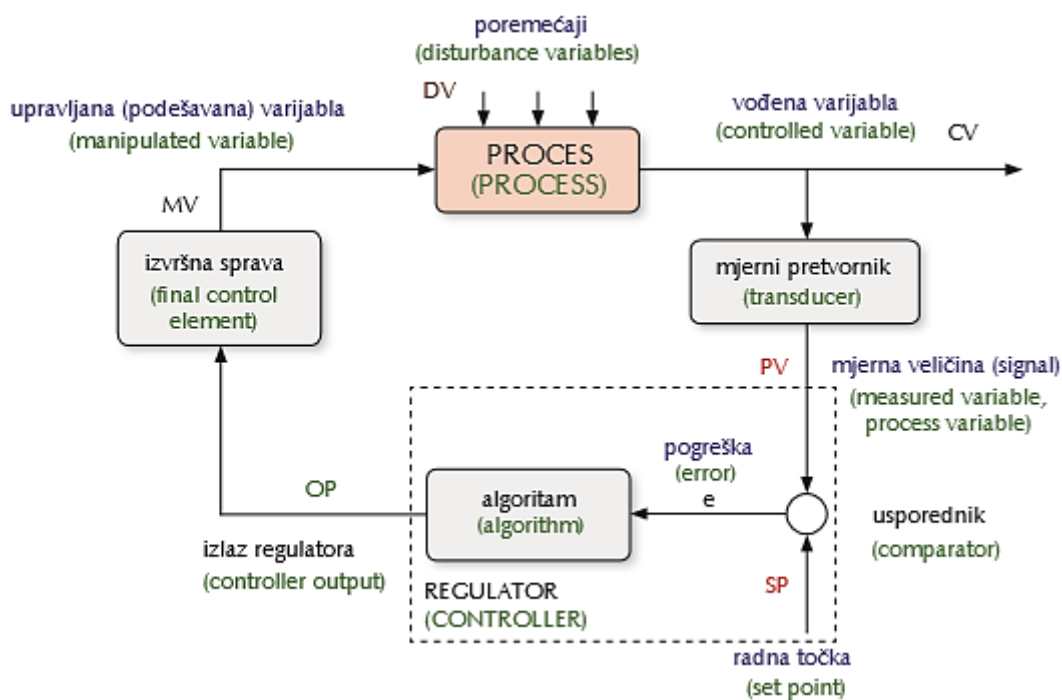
poremećaji
(disturbance variables)

DV

upravljana (podešavana) varijabla
(manipulated variable)

vođena varijabla
(controlled variable)

CV

PROCES
(PROCESS)

MV

izvršna sprava
(final control element)

mjerni pretvornik
(transducer)

PV

mjerna veličina (signal)
(measured variable, process variable)

pogreška
(error)
e

OP

algoritam
(algorithm)

usporednik
(comparator)

izlaz regulatora
(controller output)

REGULATOR
(CONTROLLER)

SP

radna točka
(set point)